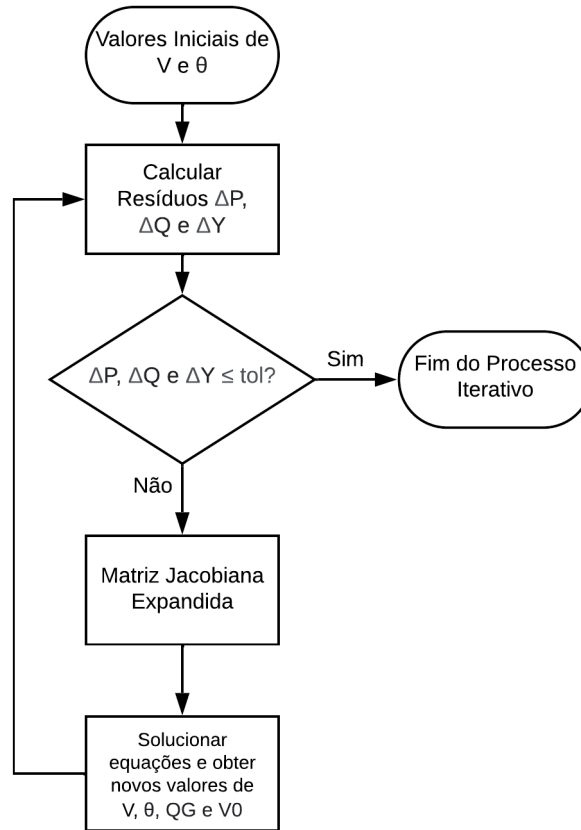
Valores Iniciais de V e θ

Calcular Resíduos ΔP, ΔQ e ΔY

ΔP, ΔQ e ΔY ≤ tol?

Sim

Fim do Processo Iterativo

Não

Matriz Jacobiana Expandida

Solucionar equações e obter novos valores de V, θ, QG e V0